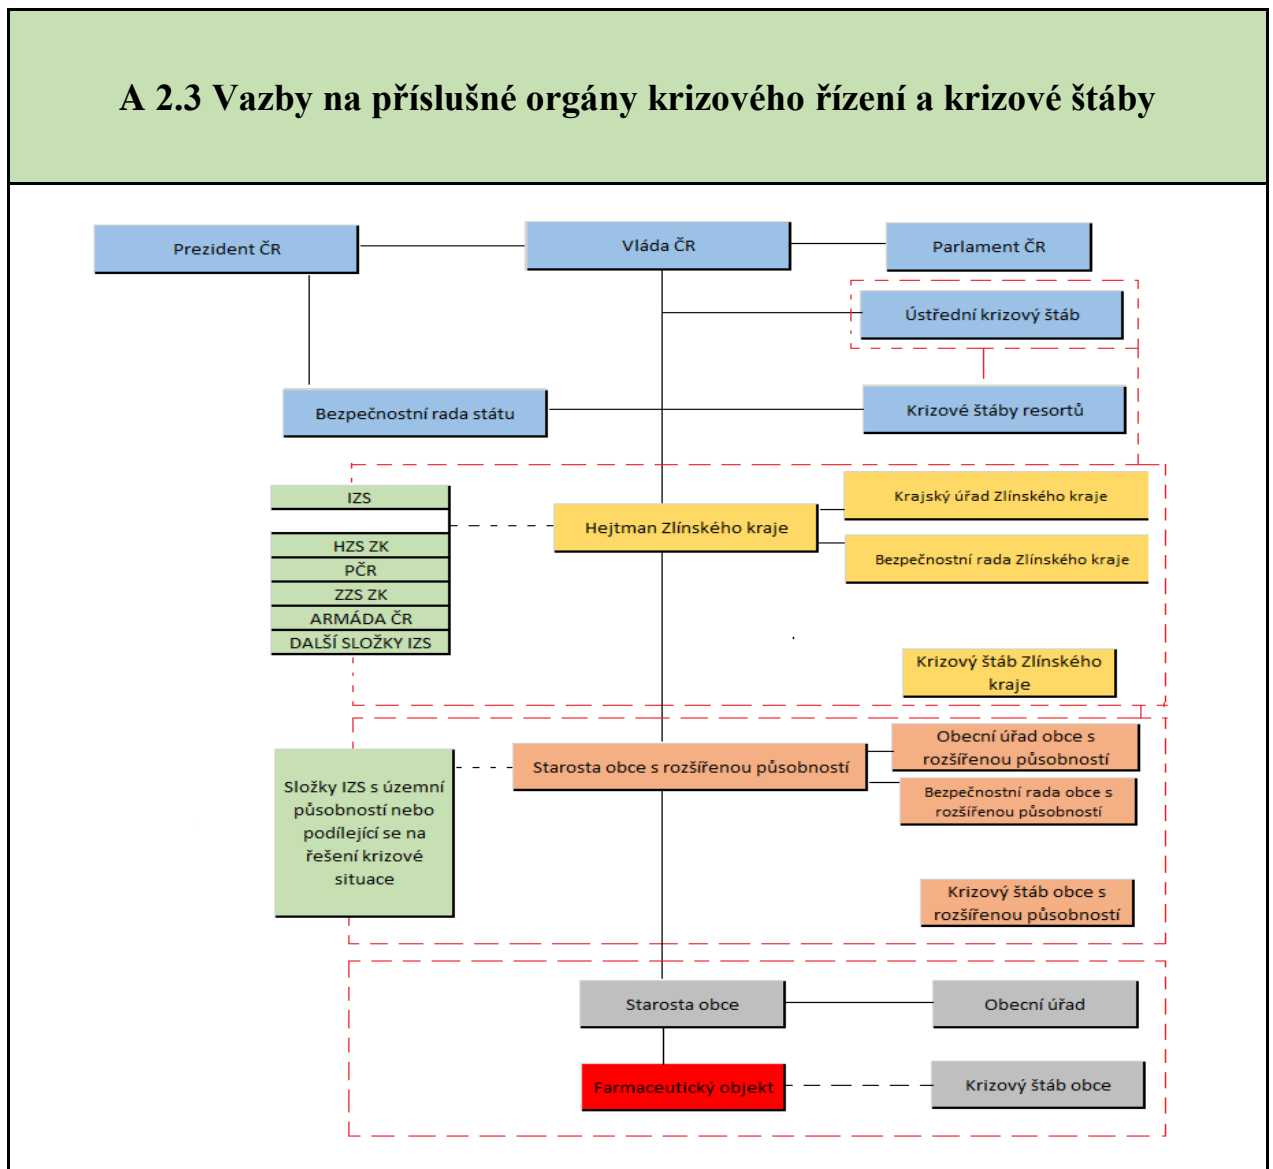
A 2.3 Vazby na příslušné orgány krizového řízení a krizové štáby

Prezident ČR

Vláda ČR

Parlament ČR

Ústřední krizový štáb

Bezpečnostní rada státu

Krizové štáby resortů

IZS

HZS ZK
PČR
ZZS ZK
ARMÁDA ČR
DALŠÍ SLOŽKY IZS

Hejtman Zlínského kraje

Krajský úřad Zlínského kraje

Bezpečnostní rada Zlínského kraje

Krizový štáb Zlínského kraje

Složky IZS s územní působností nebo podílející se na řešení krizové situace

Starosta obce s rozšířenou působností

Obecní úřad obce s rozšířenou působností

Bezpečnostní rada obce s rozšířenou působností

Krizový štáb obce s rozšířenou působností

Starosta obce

Obecní úřad

Farmaceutický objekt

Krizový štáb obce